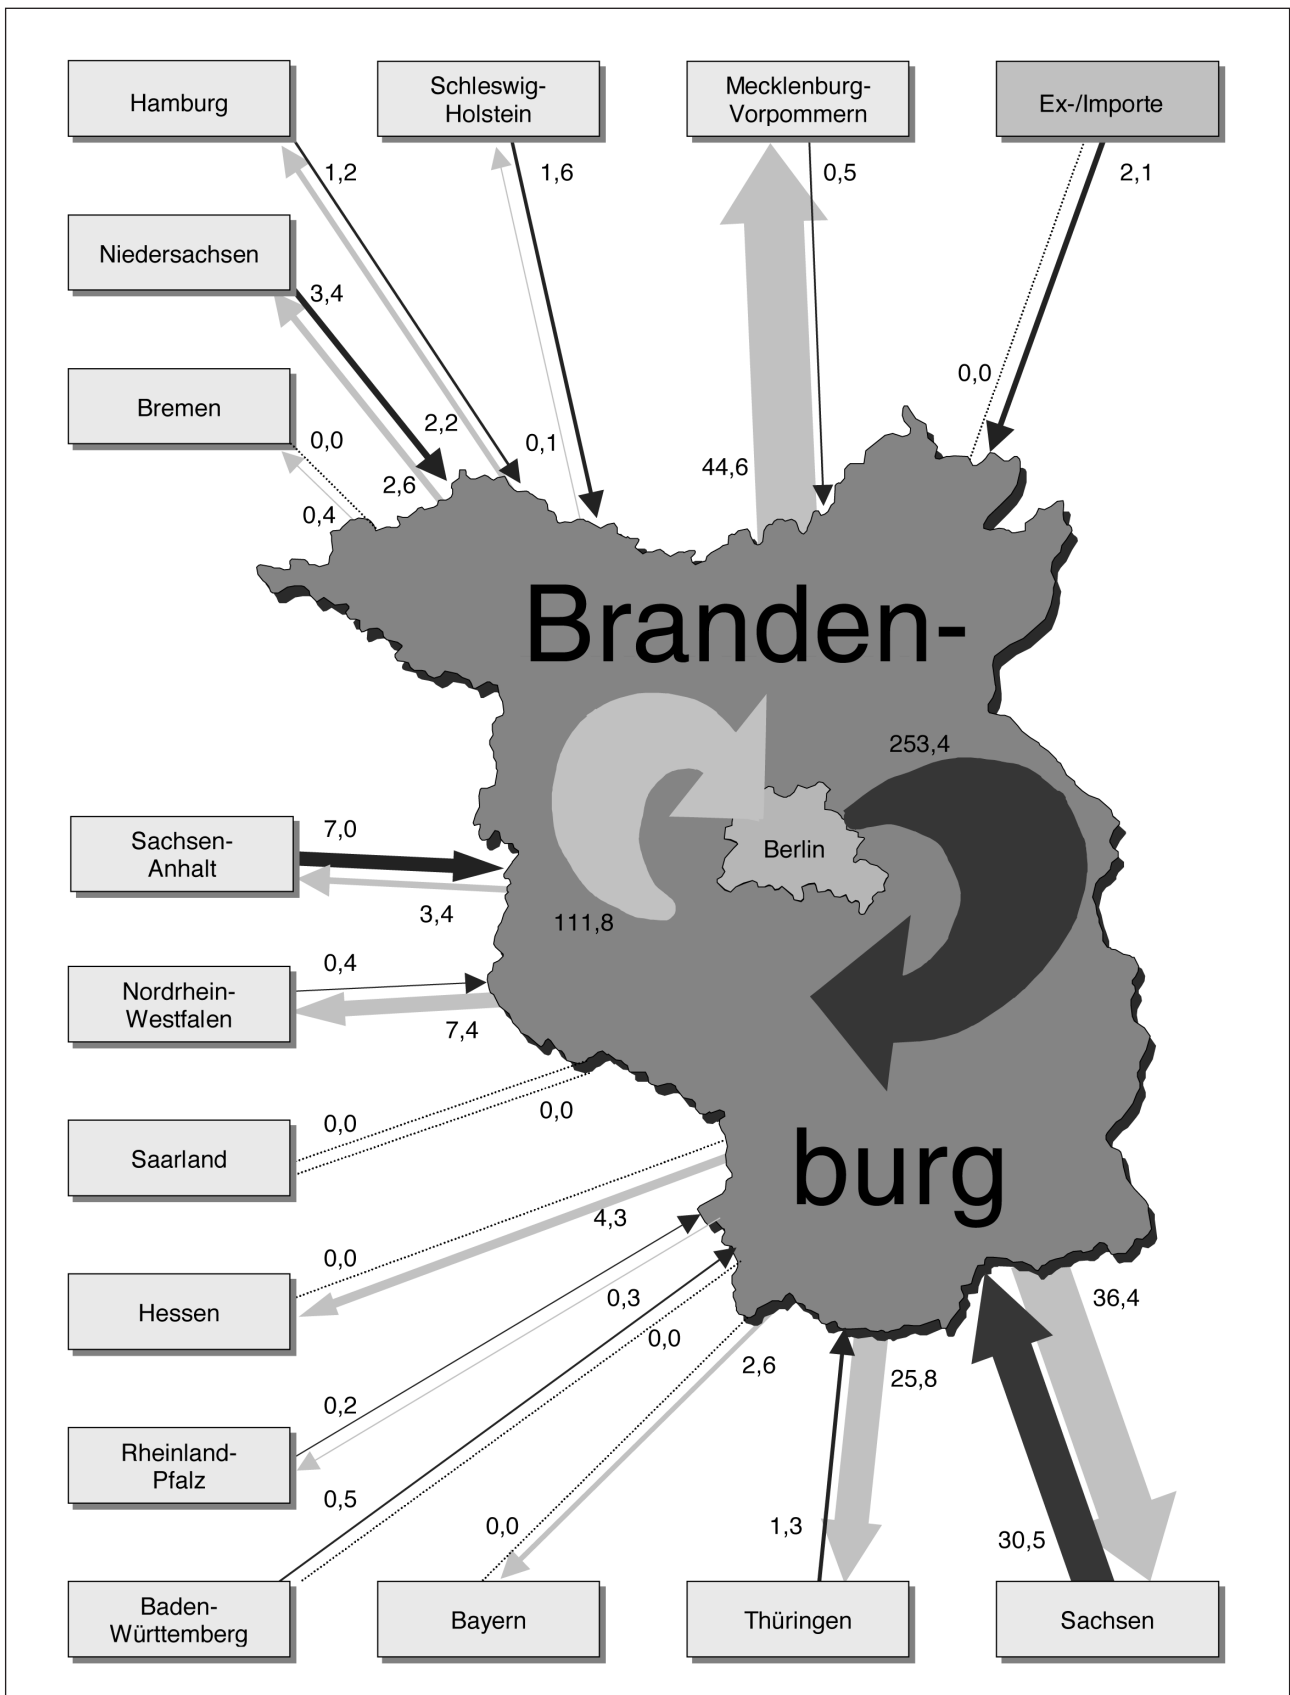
Hamburg

Schleswig-Holstein

Mecklenburg-Vorpommern

Ex-/Importe

1,2

1,6

0,5

2,1

Niedersachsen

3,4

0,0

Bremen

2,2

0,0

0,1

44,6

2,6

0,4

Branden-

253,4

Sachsen-Anhalt

7,0

Berlin

3,4

111,8

0,4

Nordrhein-Westfalen

7,4

0,0

0,0

Saarland

burg

4,3

0,0

Hessen

0,3

36,4

0,0

2,6

25,8

0,2

Rheinland-Pfalz

0,5

0,0

1,3

30,5

Baden-Württemberg

Bayern

Thüringen

Sachsen